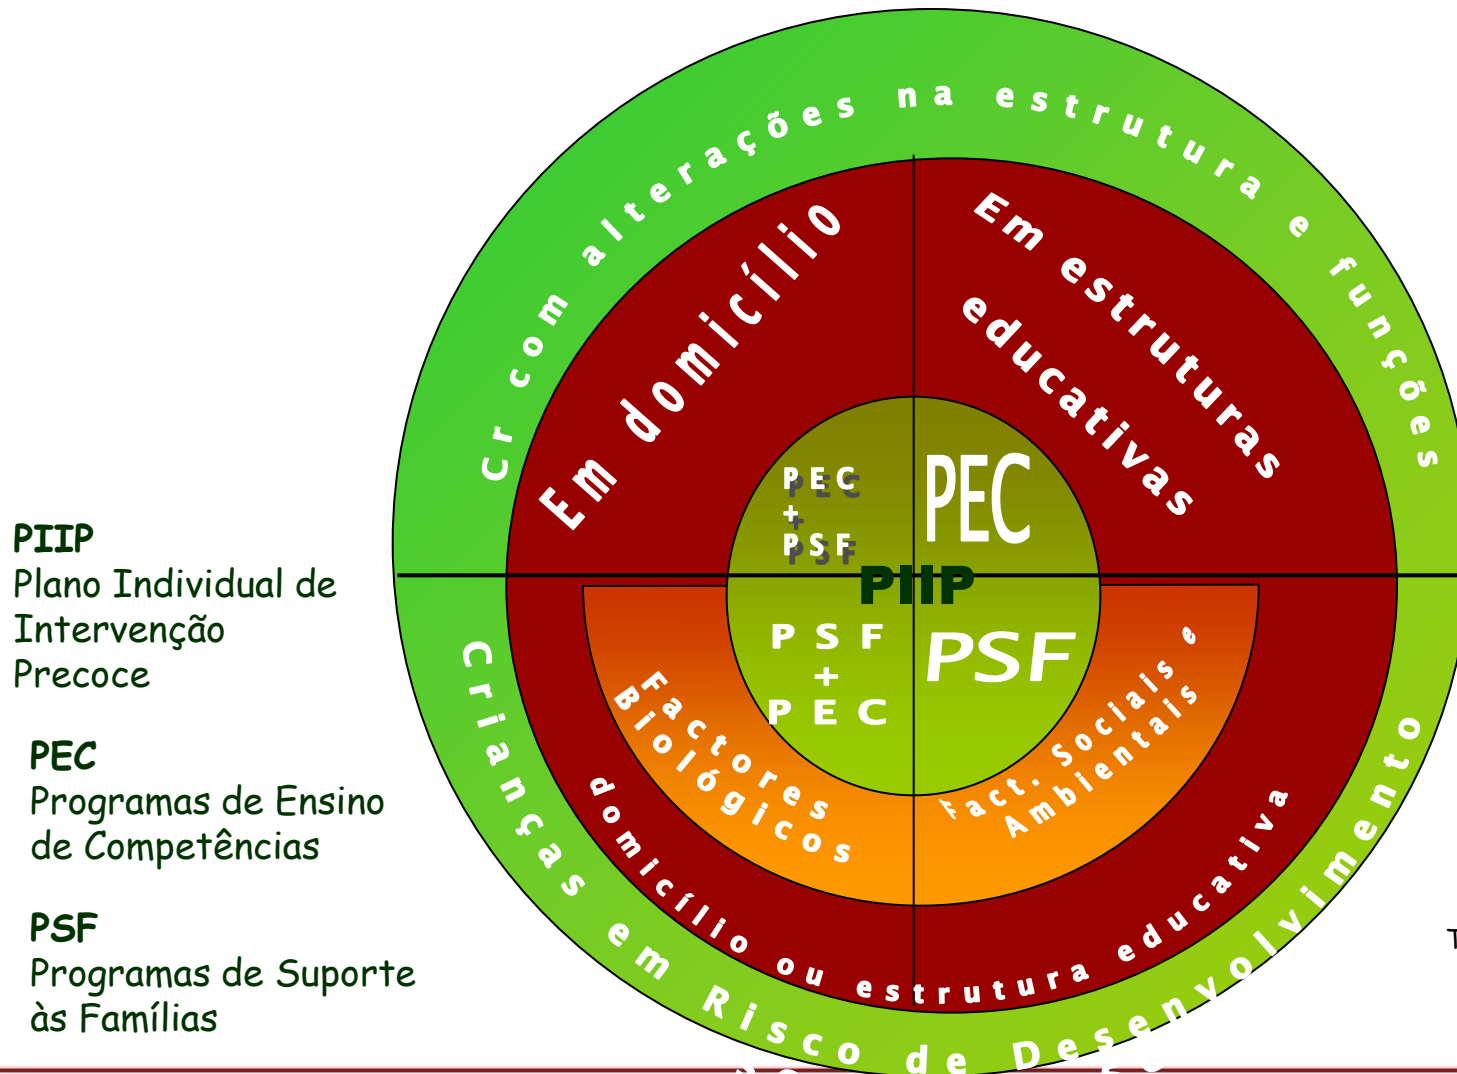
PIIP
Plano Individual de Intervenção Precoce

PEC
Programas de Ensino de Competências

PSF
Programas de Suporte às Famílias

Cr com alterações na estrutura e funções

Em domicílio

Em estruturas educativas

PEC
+
PSF

PEC

PIIP

PSF
+
PEC

PSF

Factores Biológicos

Fact. Sociais e Ambientais

domicílio ou estrutura educativa

Crianças em Risco de Desenvolvimento

T